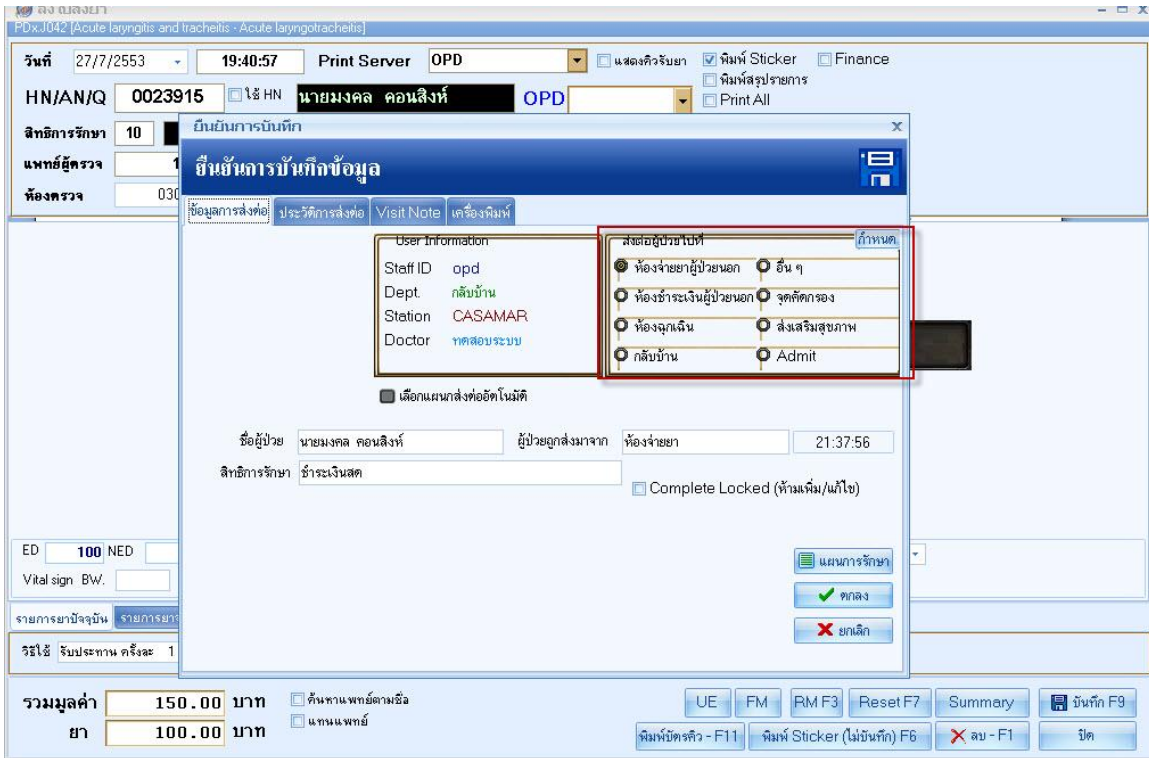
ลงบสั่งยา
PDx.J042 [Acute laryngitis and tracheitis - Acute laryngotracheitis]

วันที่ 27/7/2553 19:40:57 Print Server OPD แสดงคิวรับยา พิมพ์ Sticker Finance พิมพ์สรุปรายการ Print All

HN/AN/Q 0023915 ใช้ HN นายมงคล คอนสิงห์ OPD

สิทธิการรักษา 10

แพทย์ผู้ตรวจ 1

ห้องตรวจ 030

ยืนยันการบันทึก

ยืนยันการบันทึกข้อมูล

ข้อมูลการส่งต่อ | ประวัติการส่งต่อ | Visit Note | เครื่องพิมพ์

User Information

Staff ID opd
Dept. กลับบ้าน
Station CASAMAR
Doctor ทดสอบระบบ

ส่งต่อผู้ป่วยไปที่ กำหนด

ห้องจ่ายยาผู้ป่วยนอก
อื่น ๆ
ห้องชำระเงินผู้ป่วยนอก
จุดคัดกรอง
ห้องฉุกเฉิน
ส่งเสริมสุขภาพ
กลับบ้าน
Admit

เลือกแผนกส่งต่ออัตโนมัติ

ชื่อผู้ป่วย นายมงคล คอนสิงห์ ผู้ป่วยถูกส่งมาจาก ห้องจ่ายยา 21:37:56

สิทธิการรักษา ชำระเงินสด

Complete Locked (ห้ามเพิ่ม/แก้ไข)

แผนการรักษา

ตกลง

ยกเลิก

ED 100 NED

Vital sign BW.

รายการยาปัจจุบัน | รายการยา

วิธีใช้ รับประทาน ครั้งละ 1

รวมมูลค่า 150.00 บาท
ยา 100.00 บาท

ค้นหาแพทย์ตามชื่อ
แทนแพทย์

UE FM RM F3 Reset F7 Summary บันทึก F9

พิมพ์บัตรคิว - F11 พิมพ์ Sticker (ไม่บันทึก) F6 ลบ - F1 ปิด